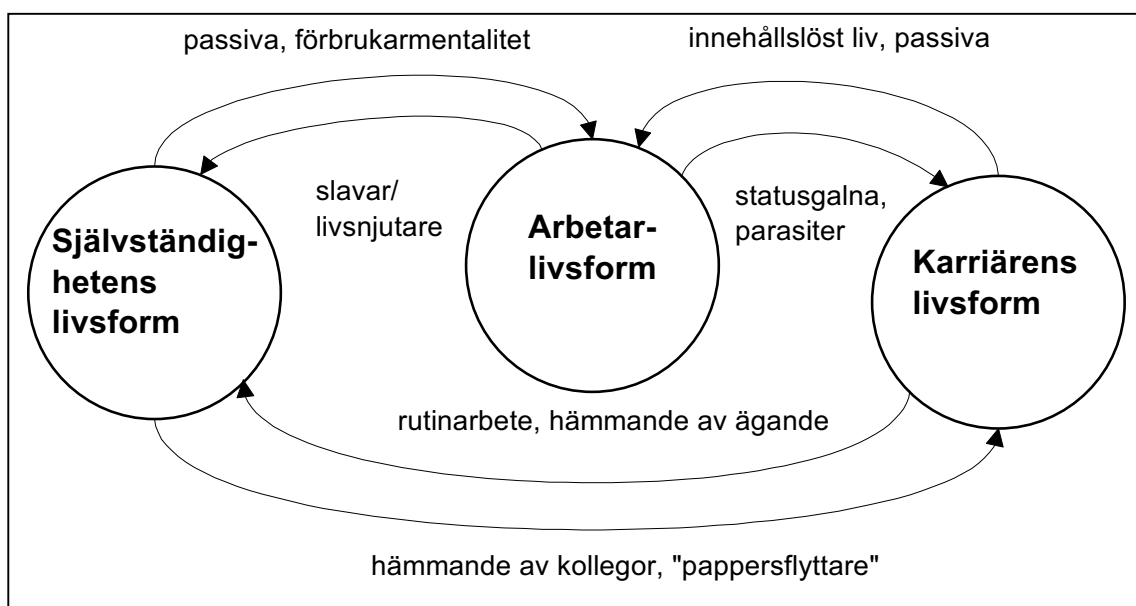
passiva, förbrukarmentalitet

innehållslöst liv, passiva

slavar/ livsnjutare

Självständighetens livsform

Arbetarlivsform

statusgalna, parasiter

Karriärens livsform

rutinarbete, hämmande av ägande

hämmande av kollegor, "pappersflyttare"